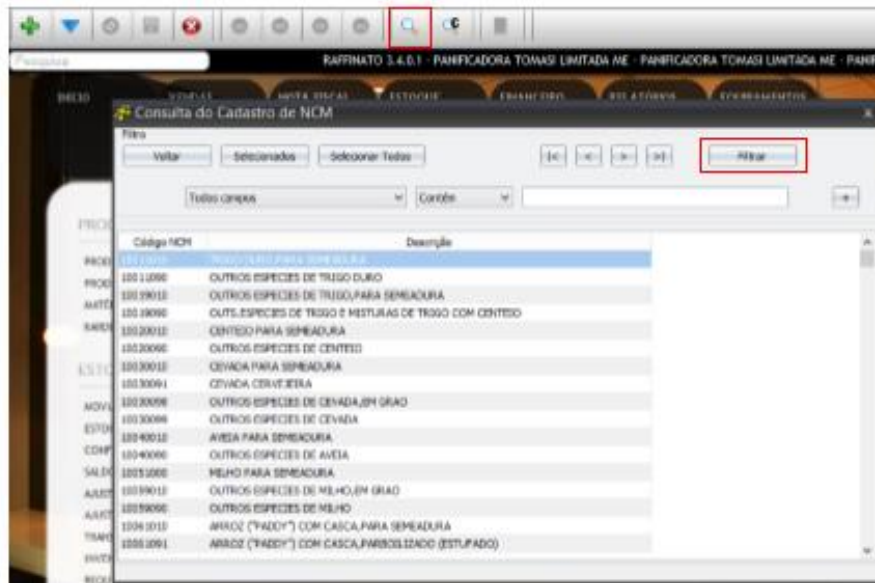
Pesquisa

RAFFINATO 3.4.0.1 - PANIFICADORA TOMASI LIMITADA ME - PANIFICADORA TOMASI LIMITADA ME - PANI

INICIO VENDAS NOTA FISCAL ESTOQUE FINANCEIRO RELATÓRIOS FERRAMENTAS

Consulta do Cadastro de NCM

Filtro

Voltar Selecionados Selecionar Todos

|< < > >|

Filtrar

Todos campos Contém

PROD
PROD
PROD
ANTE
RAND
ESTO
MOVI
ESTO
CONF
SALD
AJUST
AJUST
TRAN
INVE

| Código NCM | Descrição |
|---|---|
| 10011010 | TRIGO DURO PARA SEMEADURA |
| 10011090 | OUTROS ESPECIES DE TRIGO DURO |
| 10019010 | OUTROS ESPECIES DE TRIGO,PARA SEMEADURA |
| 10019090 | OUTS.ESPECIES DE TRIGO E MISTURAS DE TRIGO COM CENTEIO |
| 10020010 | CENTEIO PARA SEMEADURA |
| 10020090 | OUTROS ESPECIES DE CENTEIO |
| 10030010 | CEVADA PARA SEMEADURA |
| 10030091 | CEVADA CERVEJEIRA |
| 10030098 | OUTROS ESPECIES DE CEVADA,EM GRAO |
| 10030099 | OUTROS ESPECIES DE CEVADA |
| 10040010 | AVEIA PARA SEMEADURA |
| 10040090 | OUTROS ESPECIES DE AVEIA |
| 10051000 | MILHO PARA SEMEADURA |
| 10059010 | OUTROS ESPECIES DE MILHO,EM GRAO |
| 10059090 | OUTROS ESPECIES DE MILHO |
| 10061010 | ARROZ ("PADDY") COM CASCA,PARA SEMEADURA |
| 10061091 | ARROZ ("PADDY") COM CASCA,PARBOILIZADO (ESTUFADO) |